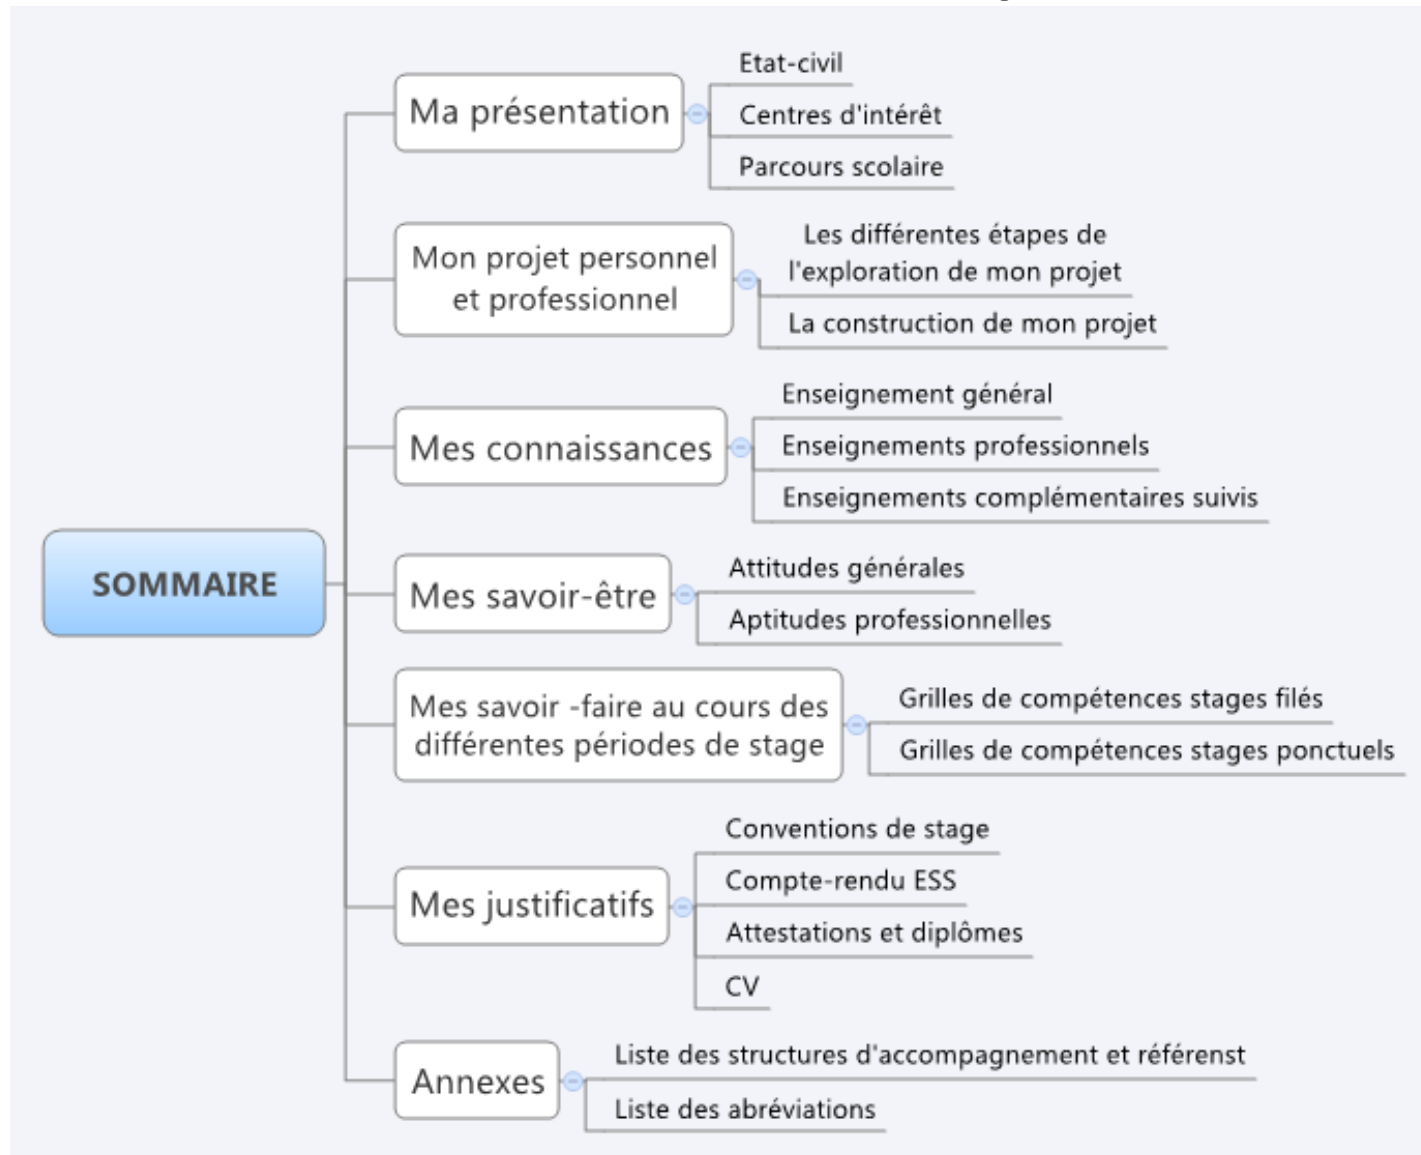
SOMMAIRE

Ma présentation
Etat-civil
Centres d'intérêt
Parcours scolaire

Mon projet personnel et professionnel
Les différentes étapes de l'exploration de mon projet
La construction de mon projet

Mes connaissances
Enseignement général
Enseignements professionnels
Enseignements complémentaires suivis

Mes savoir-être
Attitudes générales
Aptitudes professionnelles

Mes savoir -faire au cours des différentes périodes de stage
Grilles de compétences stages filés
Grilles de compétences stages ponctuels

Mes justificatifs
Conventions de stage
Compte-rendu ESS
Attestations et diplômes
CV

Annexes
Liste des structures d'accompagnement et référenst
Liste des abréviations